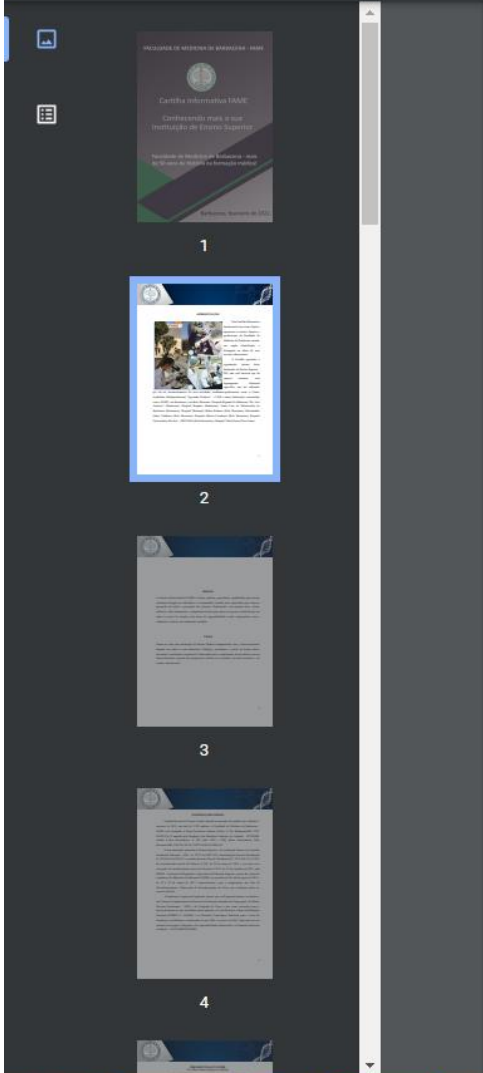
FACULDADE DE MEDICINA DE BARBACENA - FAME

Cartilha Informativa FAME

Conhecendo mais a sua Instituição de Ensino Superior

Faculdade de Medicina de Barbacena - mais de 50 anos de história na formação médica

Barbacena, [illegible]

1

APRESENTAÇÃO

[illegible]

2

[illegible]

3

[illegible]

4